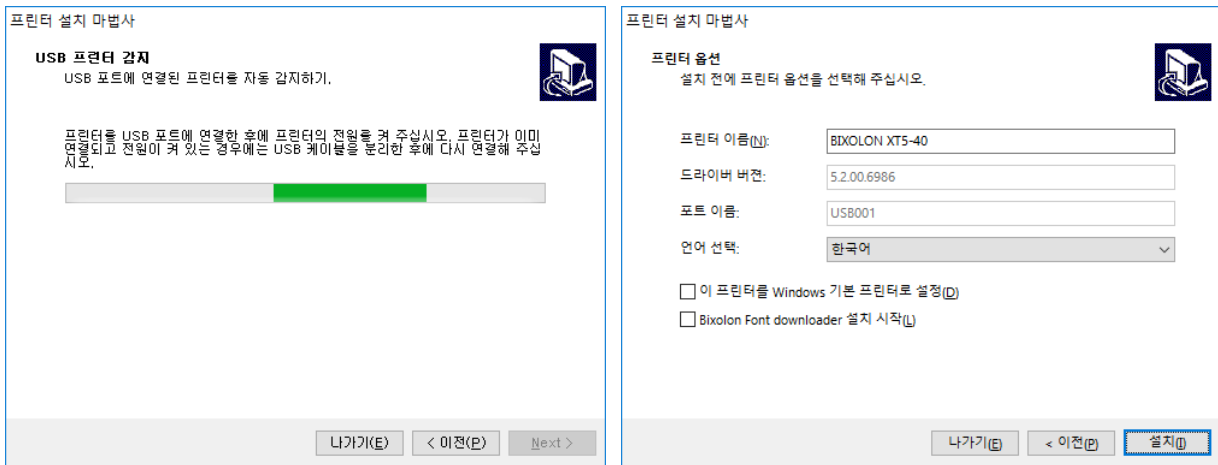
프린터 설치 마법사

USB 프린터 감지
USB 포트에 연결된 프린터를 자동 감지하기.

프린터를 USB 포트에 연결한 후에 프린터의 전원을 켜 주십시오. 프린터가 이미 연결되고 전원이 켜 있는 경우에는 USB 케이블을 분리한 후에 다시 연결해 주십시오.

나가기(E) < 이전(P) Next >

프린터 설치 마법사

프린터 옵션
설치 전에 프린터 옵션을 선택해 주십시오.

프린터 이름(N): BIXOLON XT5-40
드라이버 버전: 5.2.00.6986
포트 이름: USB001
언어 선택: 한국어

이 프린터를 Windows 기본 프린터로 설정(D)
Bixolon Font downloader 설치 시작(L)

나가기(E) < 이전(P) 설치(I)